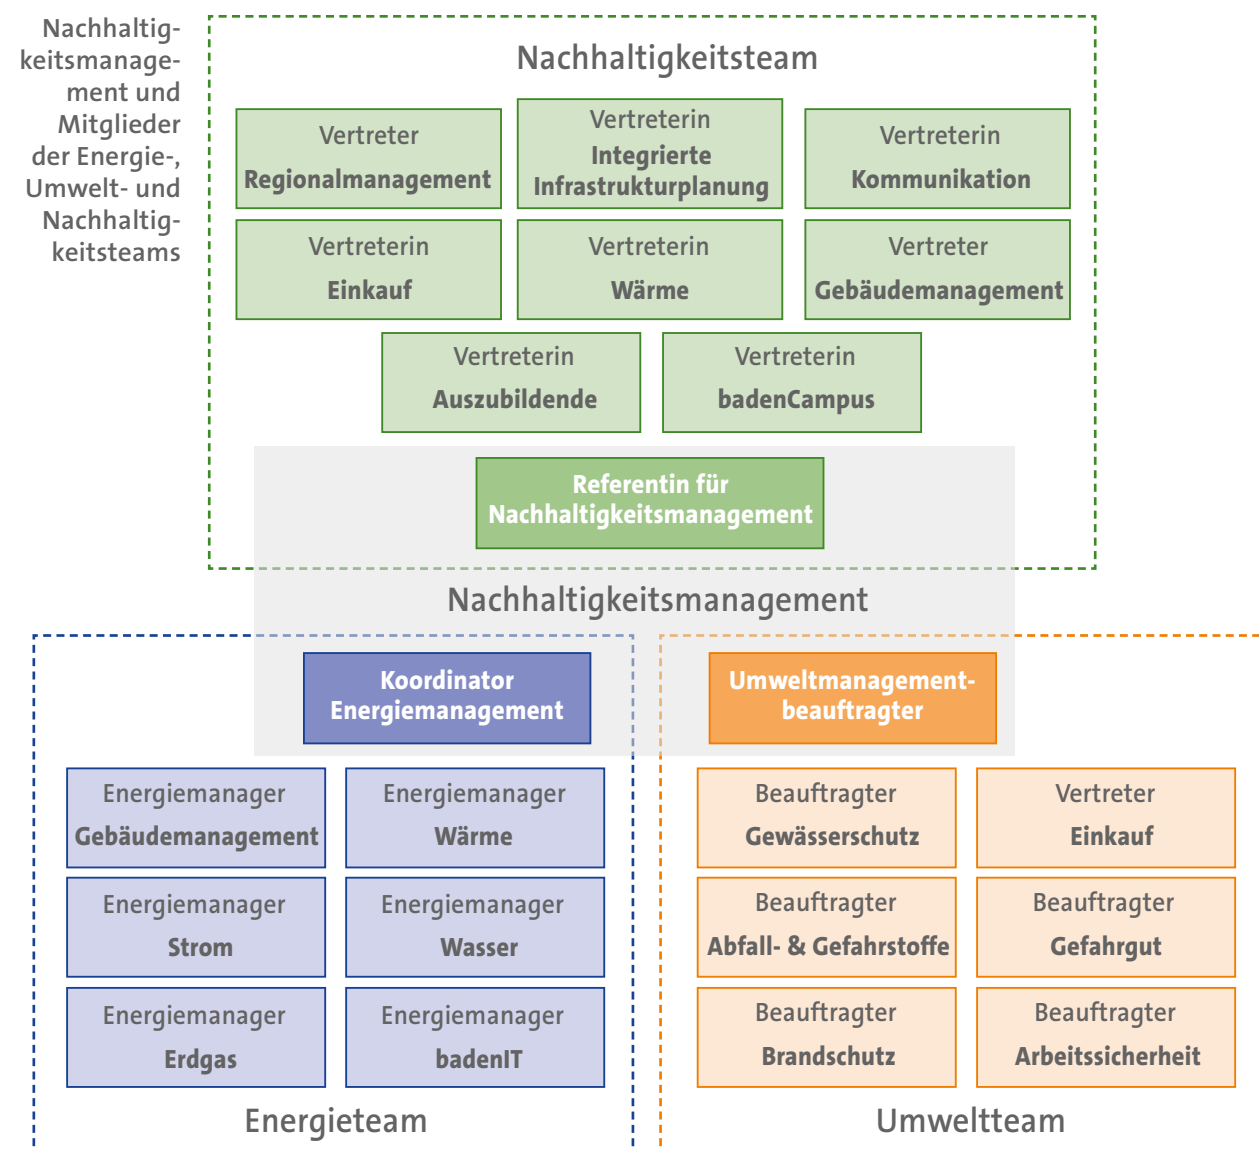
Nachhaltigkeitsmanagement und Mitglieder der Energie-, Umwelt- und Nachhaltigkeitsteams

Nachhaltigkeitsteam

Vertreter
Regionalmanagement

Vertreterin
Integrierte Infrastrukturplanung

Vertreterin
Kommunikation

Vertreterin
Einkauf

Vertreterin
Wärme

Vertreter
Gebäudemanagement

Vertreterin
Auszubildende

Vertreterin
badenCampus

Referentin für Nachhaltigkeitsmanagement

Nachhaltigkeitsmanagement

Koordinator Energiemanagement

Umweltmanagementbeauftragter

Energiemanager
Gebäudemanagement

Energiemanager
Wärme

Energiemanager
Strom

Energiemanager
Wasser

Energiemanager
Erdgas

Energiemanager
badenIT

Energieteam

Beauftragter
Gewässerschutz

Vertreter
Einkauf

Beauftragter
Abfall- & Gefahrstoffe

Beauftragter
Gefahrgut

Beauftragter
Brandschutz

Beauftragter
Arbeitssicherheit

Umweltteam